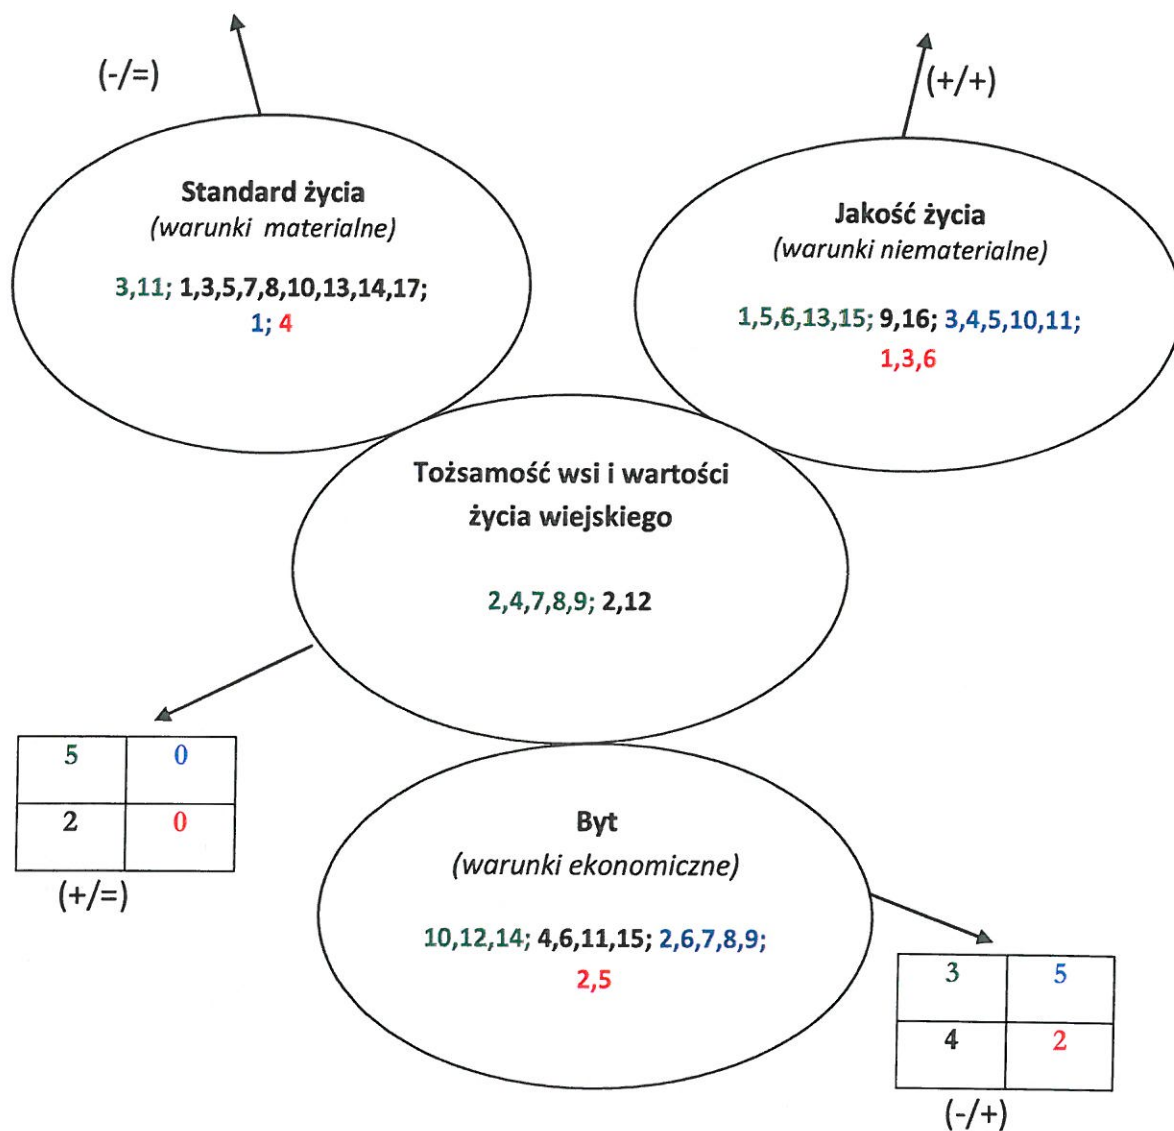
(-/=)

(+/+)

Standard życia
(warunki materialne)

3,11; 1,3,5,7,8,10,13,14,17;
1; 4

Jakość życia
(warunki niematerialne)

1,5,6,13,15; 9,16; 3,4,5,10,11;
1,3,6

Tożsamość wsi i wartości życia wiejskiego

2,4,7,8,9; 2,12

| 5 | 0 |
|---|---|
| 2 | 0 |

(+/=)

Byt
(warunki ekonomiczne)

10,12,14; 4,6,11,15; 2,6,7,8,9;
2,5

| 3 | 5 |
|---|---|
| 4 | 2 |

(-/+)